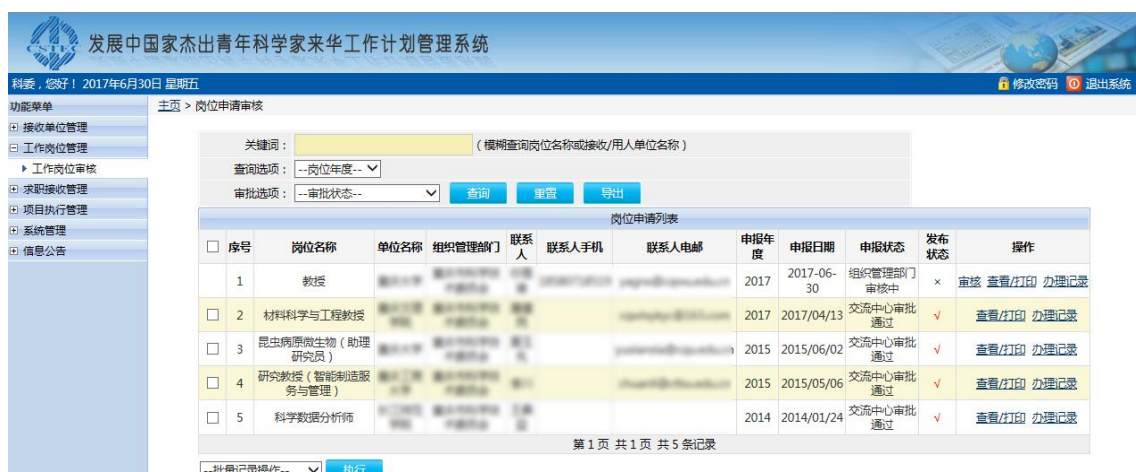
CSTEC 发展中国家杰出青年科学家来华工作计划管理系统

科委，您好！ 2017年6月30日 星期五

修改密码 退出系统

功能菜单
接收单位管理
工作岗位管理
工作岗位审核
求职接收管理
项目执行管理
系统管理
信息公告

主页 > 岗位申请审核

关键词： （模糊查询岗位名称或接收/用人单位名称）
查询选项： --岗位年度--
审批选项： --审批状态--
查询 重置 导出

岗位申请列表

| | 序号 | 岗位名称 | 单位名称 | 组织管理部门 | 联系人 | 联系人手机 | 联系人电邮 | 申报年度 | 申报日期 | 申报状态 | 发布状态 | 操作 |
|---|---|---|---|---|---|---|---|---|---|---|---|---|
| | 1 | 教授 | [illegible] | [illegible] | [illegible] | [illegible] | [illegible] | 2017 | 2017-06-30 | 组织管理部门审核中 | × | 审核 查看/打印 办理记录 |
| ☐ | 2 | 材料科学与工程教授 | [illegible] | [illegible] | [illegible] | | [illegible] | 2017 | 2017/04/13 | 交流中心审批通过 | √ | 查看/打印 办理记录 |
| ☐ | 3 | 昆虫病原微生物（助理研究员） | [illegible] | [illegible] | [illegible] | | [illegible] | 2015 | 2015/06/02 | 交流中心审批通过 | √ | 查看/打印 办理记录 |
| ☐ | 4 | 研究教授（智能制造服务与管理） | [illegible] | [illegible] | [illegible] | | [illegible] | 2015 | 2015/05/06 | 交流中心审批通过 | √ | 查看/打印 办理记录 |
| ☐ | 5 | 科学数据分析师 | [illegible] | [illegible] | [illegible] | | | 2014 | 2014/01/24 | 交流中心审批通过 | √ | 查看/打印 办理记录 |

第1页 共1页 共5条记录

--批量记录操作-- 执行